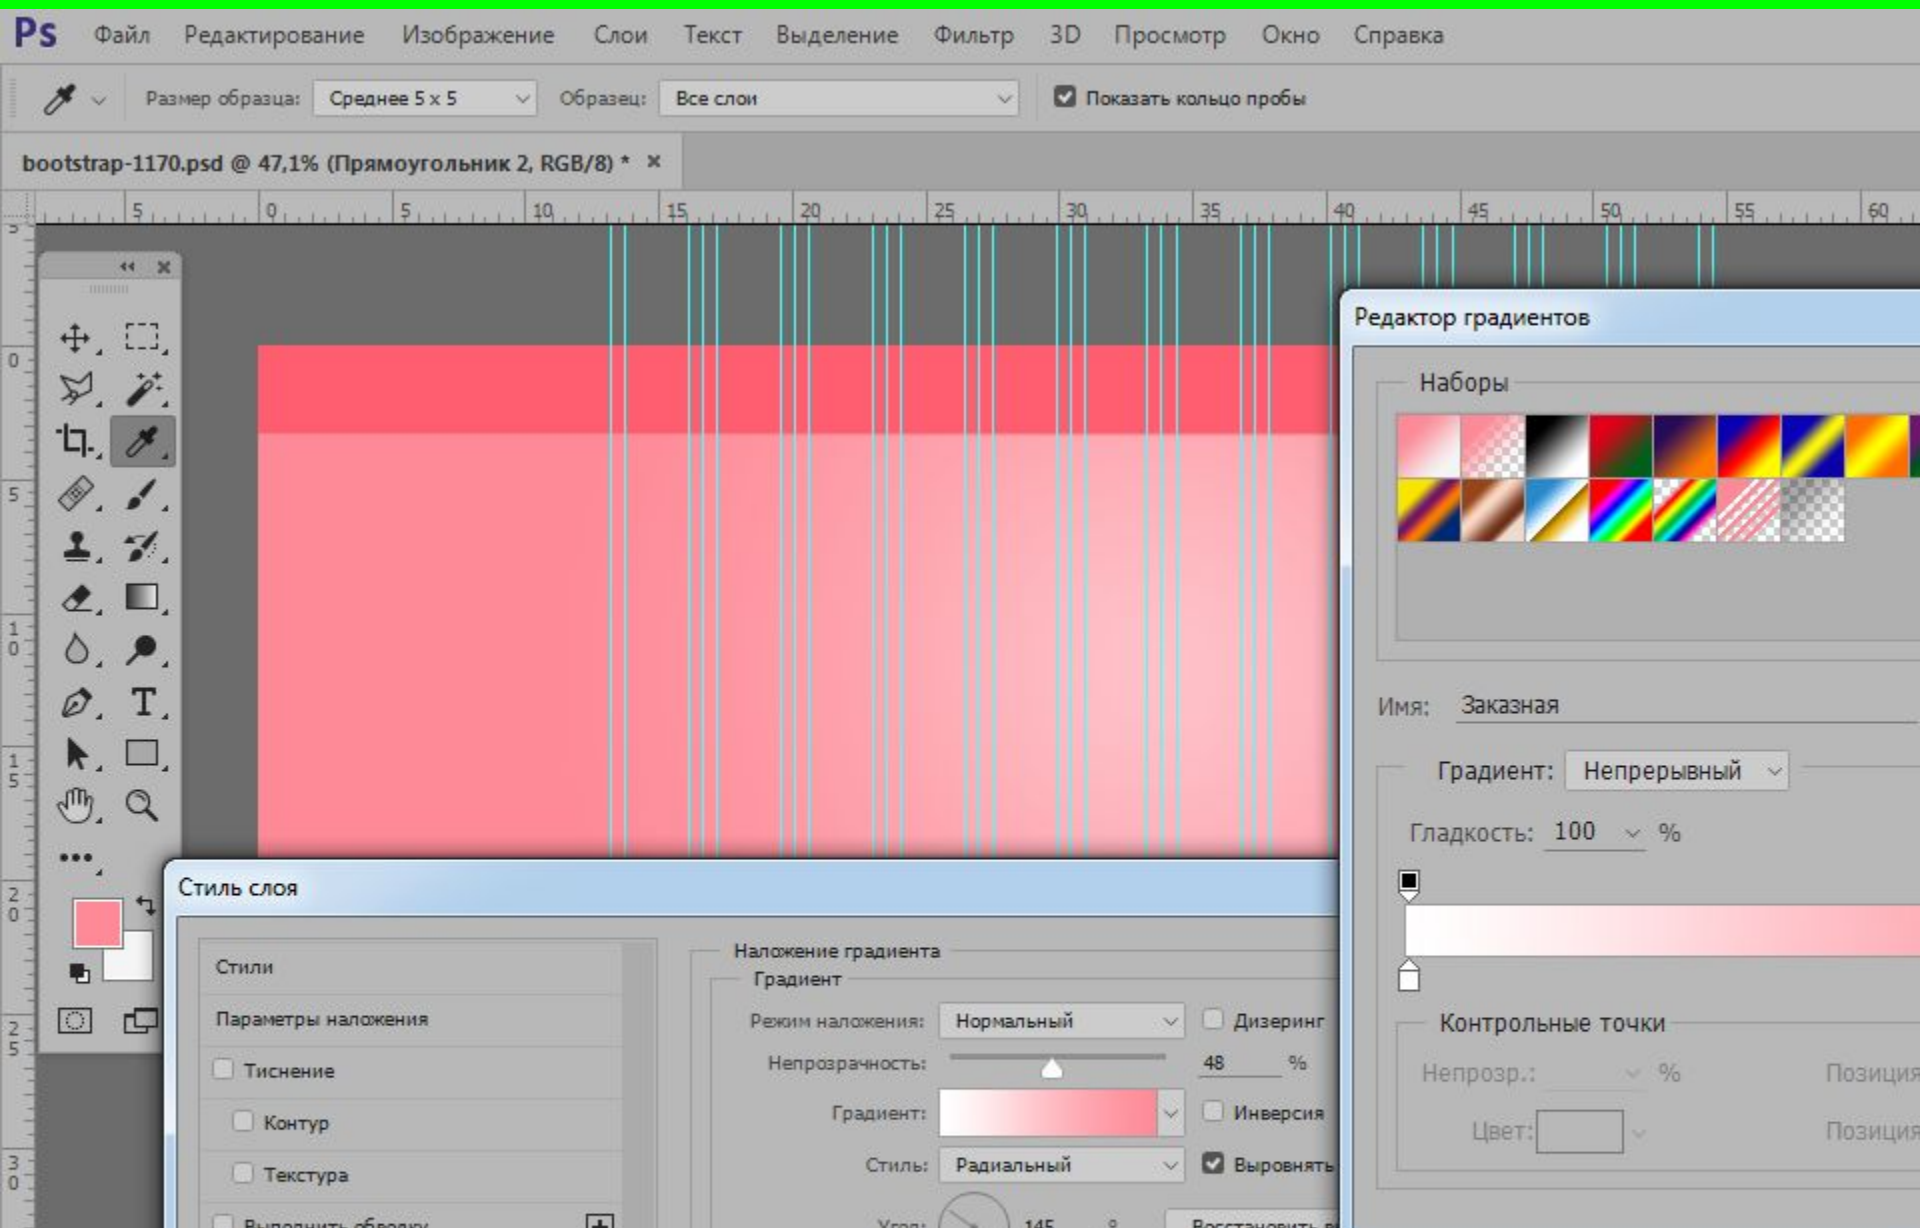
Ps Файл Редактирование Изображение Слои Текст Выделение Фильтр 3D Просмотр Окно Справка

Размер образца: Среднее 5 х 5 Образец: Все слои Показать кольцо пробы

bootstrap-1170.psd @ 47,1% (Прямоугольник 2, RGB/8) * ×

5 0 5 10 15 20 25 30 35 40 45 50 55 60

Редактор градиентов

Наборы

Имя: Заказная

Градиент: Непрерывный

Гладкость: 100 %

Контрольные точки

Непрозр.: % Позиция

Цвет: Позиция

Стиль слоя

Стили

Параметры наложения

Тиснение

Контур

Текстура

Выполнить обводку

Наложение градиента

Градиент

Режим наложения: Нормальный Дизеринг

Непрозрачность: 48 %

Градиент: Инверсия

Стиль: Радиальный Выровнять

Угол: 145 °

Восстановить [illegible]